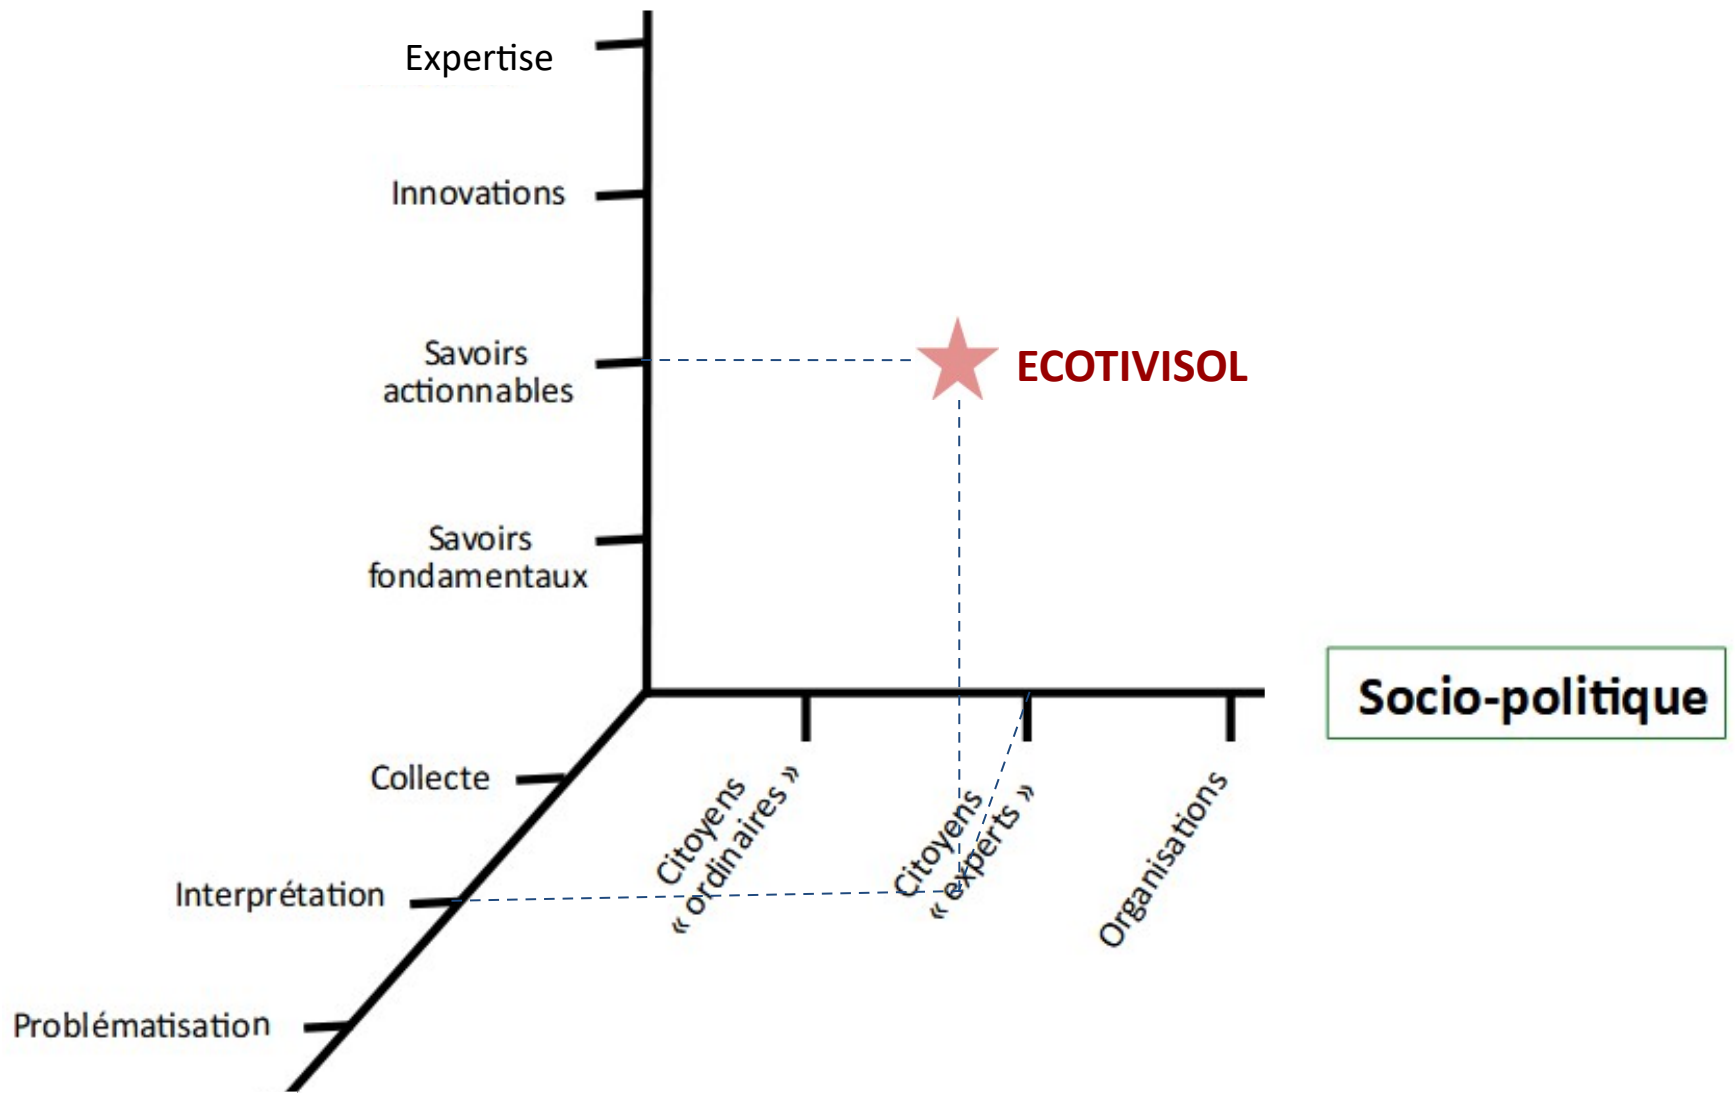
Expertise

Innovations

Savoirs actionnables

Savoirs fondamentaux

ECOTIVISOL

Socio-politique

Collecte

Interprétation

Problématisation

Citoyens « ordinaires »

Citoyens « experts »

Organisations